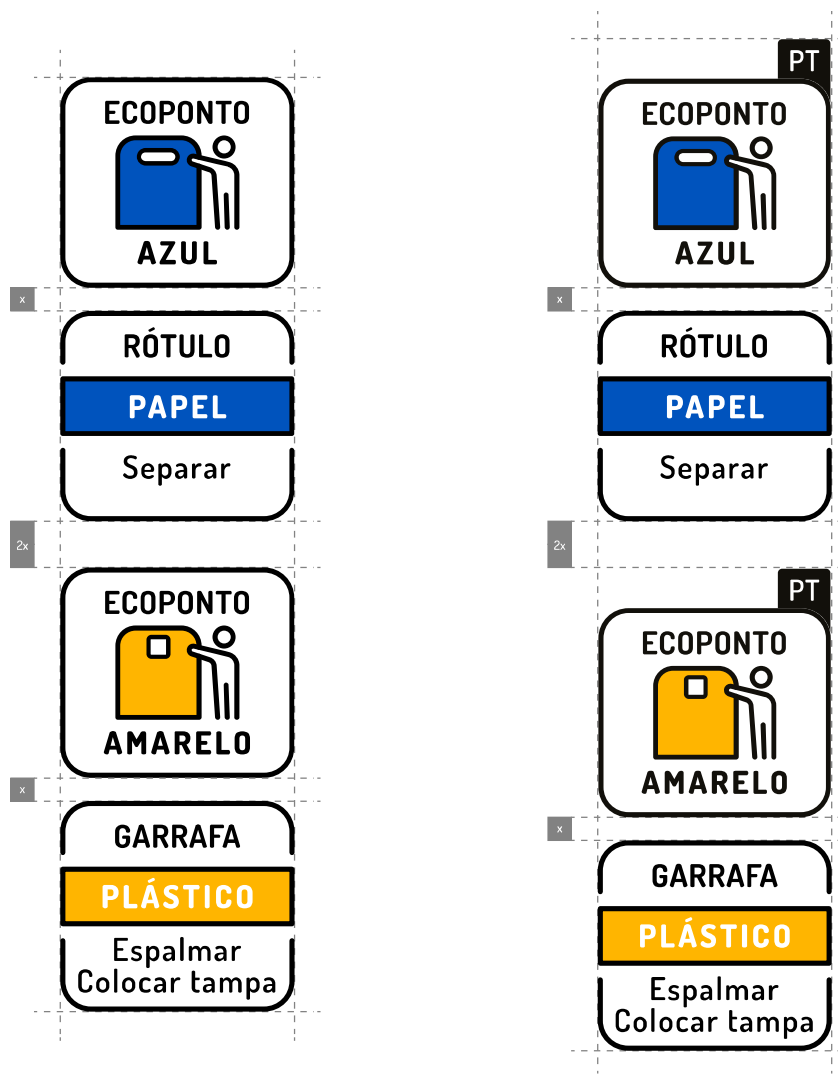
ECOPONTO
AZUL

x

RÓTULO
PAPEL
Separar

2x

ECOPONTO
AMARELO

x

GARRAFA
PLÁSTICO
Espalmar
Colocar tampa

PT
ECOPONTO
AZUL

x

RÓTULO
PAPEL
Separar

2x

PT
ECOPONTO
AMARELO

x

GARRAFA
PLÁSTICO
Espalmar
Colocar tampa